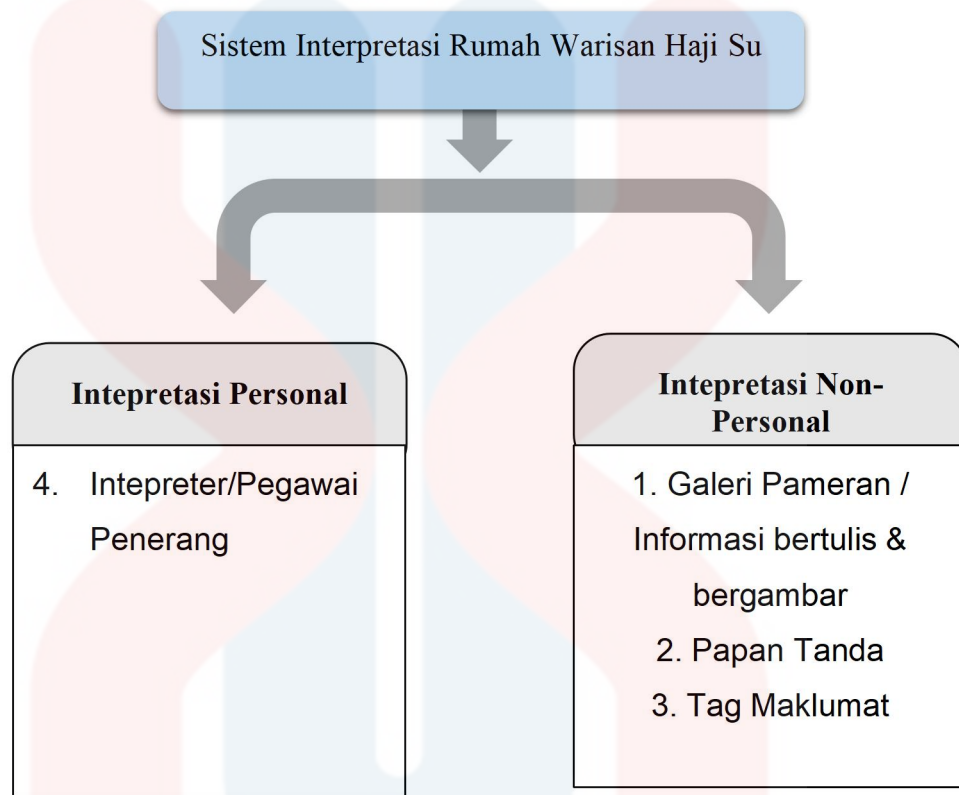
Sistem Interpretasi Rumah Warisan Haji Su

Intepretasi Personal

4. Intepreter/Pegawai Penerang

Intepretasi Non-Personal

1. Galeri Pameran / Informasi bertulis & bergambar
2. Papan Tanda
3. Tag Maklumat